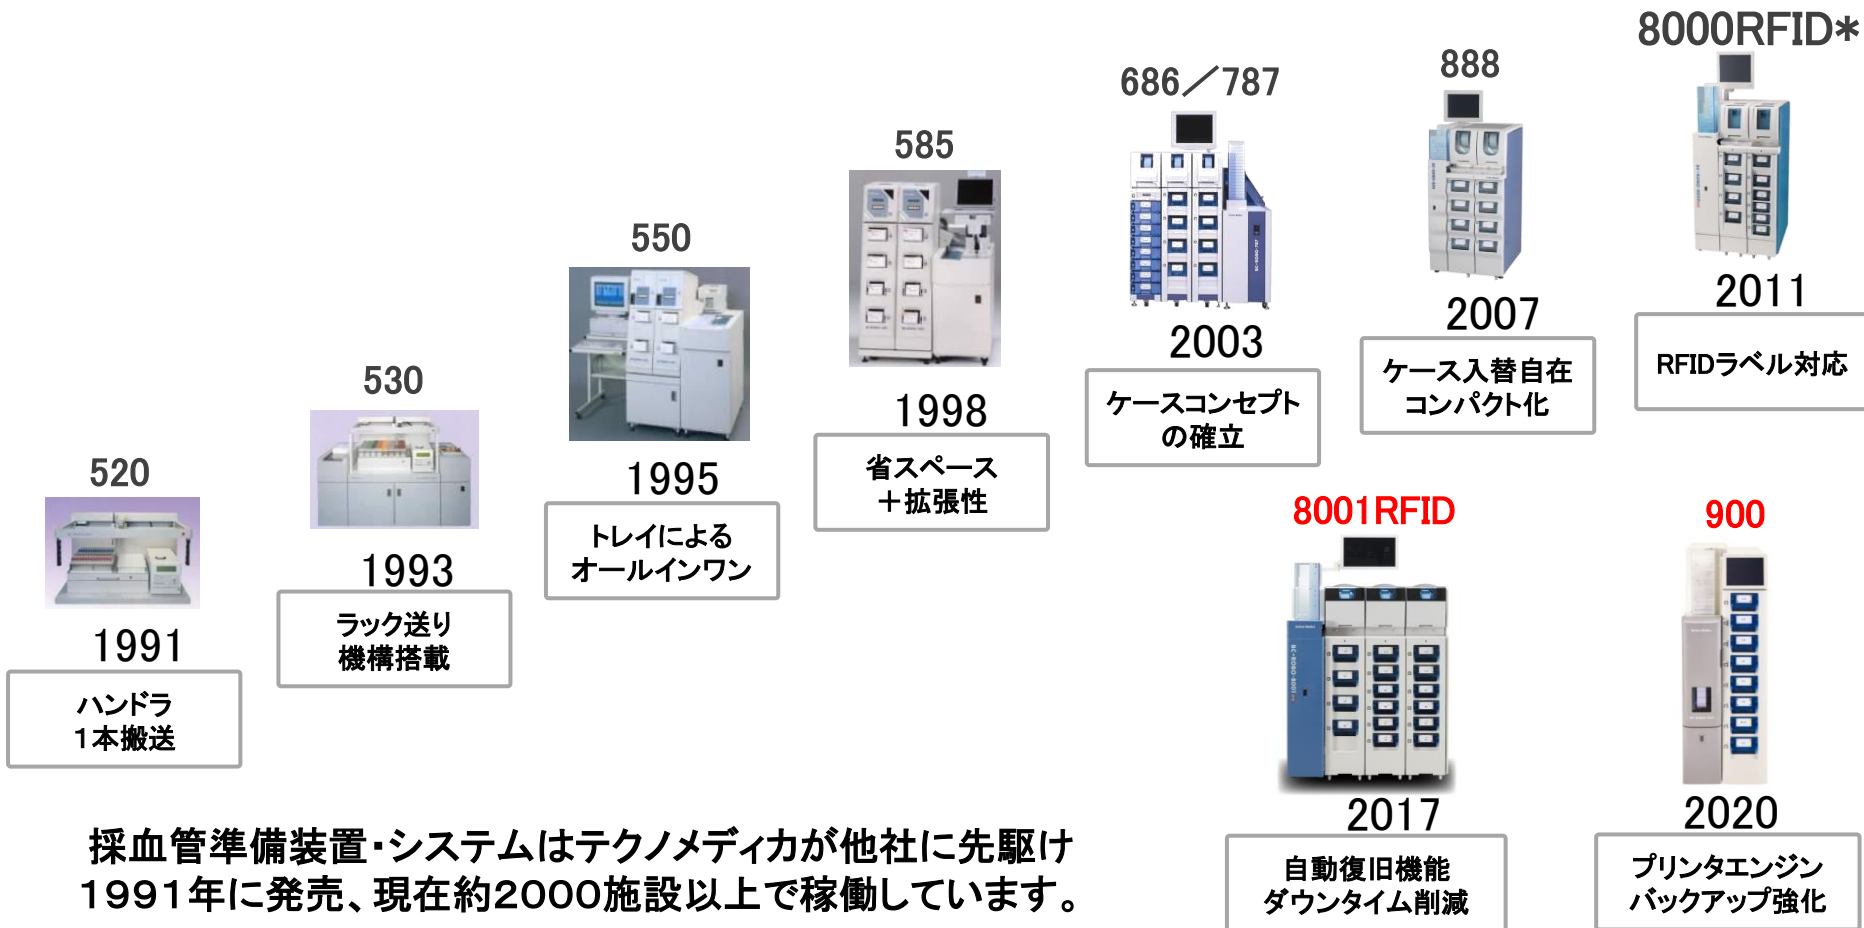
520
1991
ハンドラ
1本搬送

530
1993
ラック送り
機構搭載

550
1995
トレイによる
オールインワン

585
1998
省スペース
＋拡張性

686／787
2003
ケースコンセプト
の確立

888
2007
ケース入替自在
コンパクト化

8000RFID＊
2011
RFIDラベル対応

8001RFID
2017
自動復旧機能
ダウンタイム削減

900
2020
プリンタエンジン
バックアップ強化

採血管準備装置・システムはテクノメディカが他社に先駆け
1991年に発売、現在約2000施設以上で稼働しています。